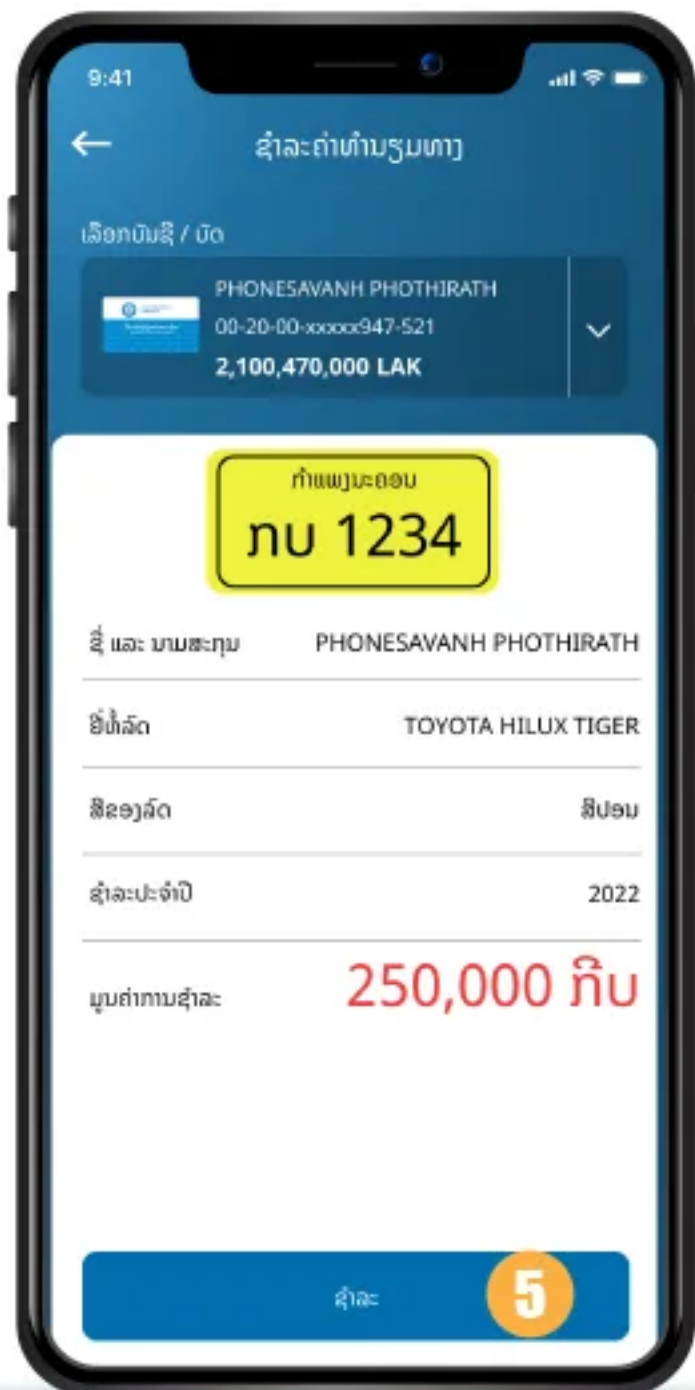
9:41

ຊຳລະຄ່າທຳນຽມທາງ

ເລືອກບັນຊີ / ບັດ

PHONESAVANH PHOTHIRATH
00-20-00-xxxxx947-521
2,100,470,000 LAK

ກຳແພງນະຄອນ
ກນ 1234

ຊື່ ແລະ ນາມສະກຸນ PHONESAVANH PHOTHIRATH

ຍີ່ຫໍ້ລົດ TOYOTA HILUX TIGER

ສີຂອງລົດ ສີປອນ

ຊຳລະປະຈຳປີ 2022

ມູນຄ່າການຊຳລະ 250,000 ກີບ

ຊຳລະ

5